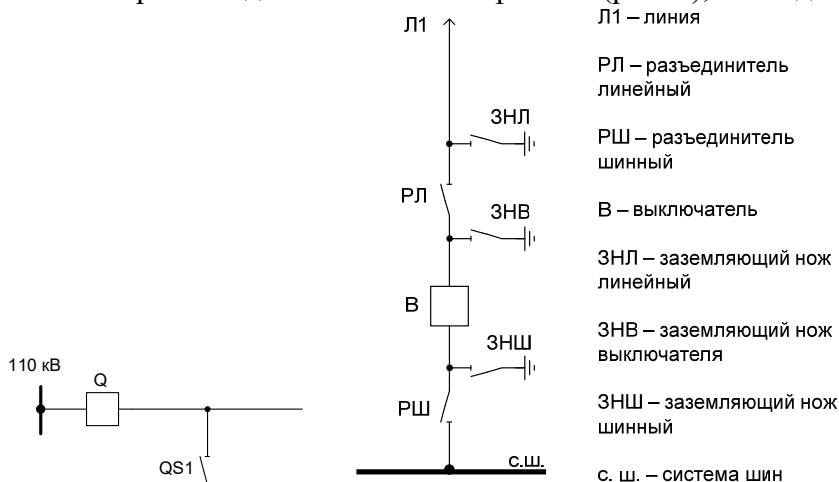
Л1

ЗНЛ

РЛ

ЗНВ

В

ЗНШ

РШ

с.ш.

110 кВ

Q

QS1

Л1 – линия

РЛ – разъединитель линейный

РШ – разъединитель шинный

В – выключатель

ЗНЛ – заземляющий нож линейный

ЗНВ – заземляющий нож выключателя

ЗНШ – заземляющий нож шинный

с. ш. – система шин